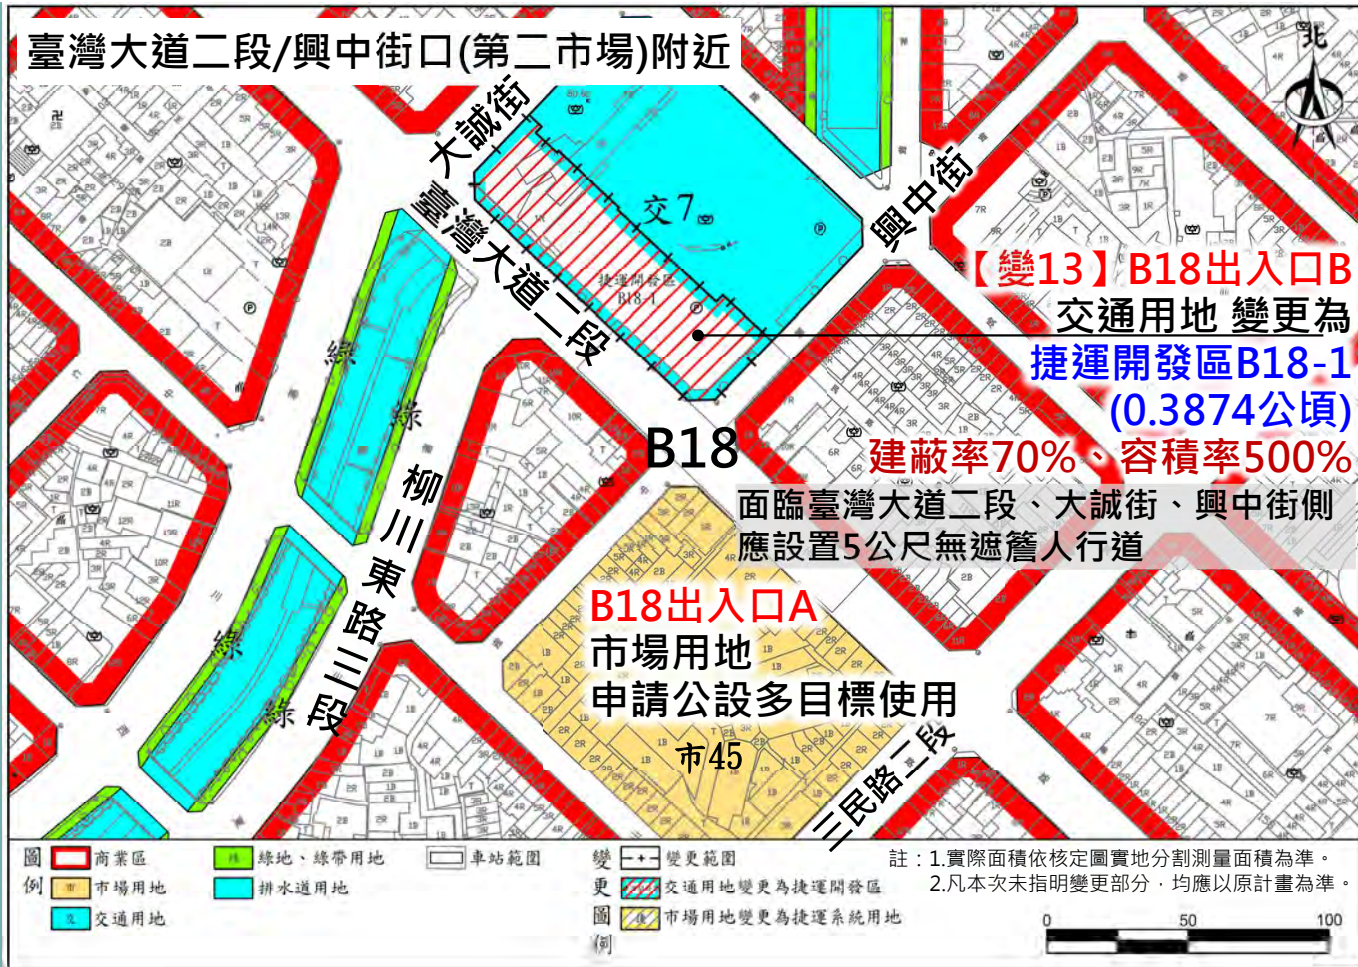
臺灣大道二段/興中街口(第二市場)附近

北

大誠街

臺灣大道二段

交7

捷運開發區 B18-1

興中街

【變13】B18出入口B
交通用地 變更為
捷運開發區B18-1
(0.3874公頃)
建蔽率70%、容積率500%
面臨臺灣大道二段、大誠街、興中街側應設置5公尺無遮簷人行道

B18

綠

綠

柳川東路三段

綠

綠

B18出入口A
市場用地
申請公設多目標使用

市45

三民路二段

圖例

商業區

市場用地

交通用地

綠地、綠帶用地

排水道用地

車站範圍

變更圖例

變更範圍

交通用地變更為捷運開發區

市場用地變更為捷運系統用地

註：1.實際面積依核定圖實地分割測量面積為準。
2.凡本次未指明變更部分，均應以原計畫為準。

0 50 100